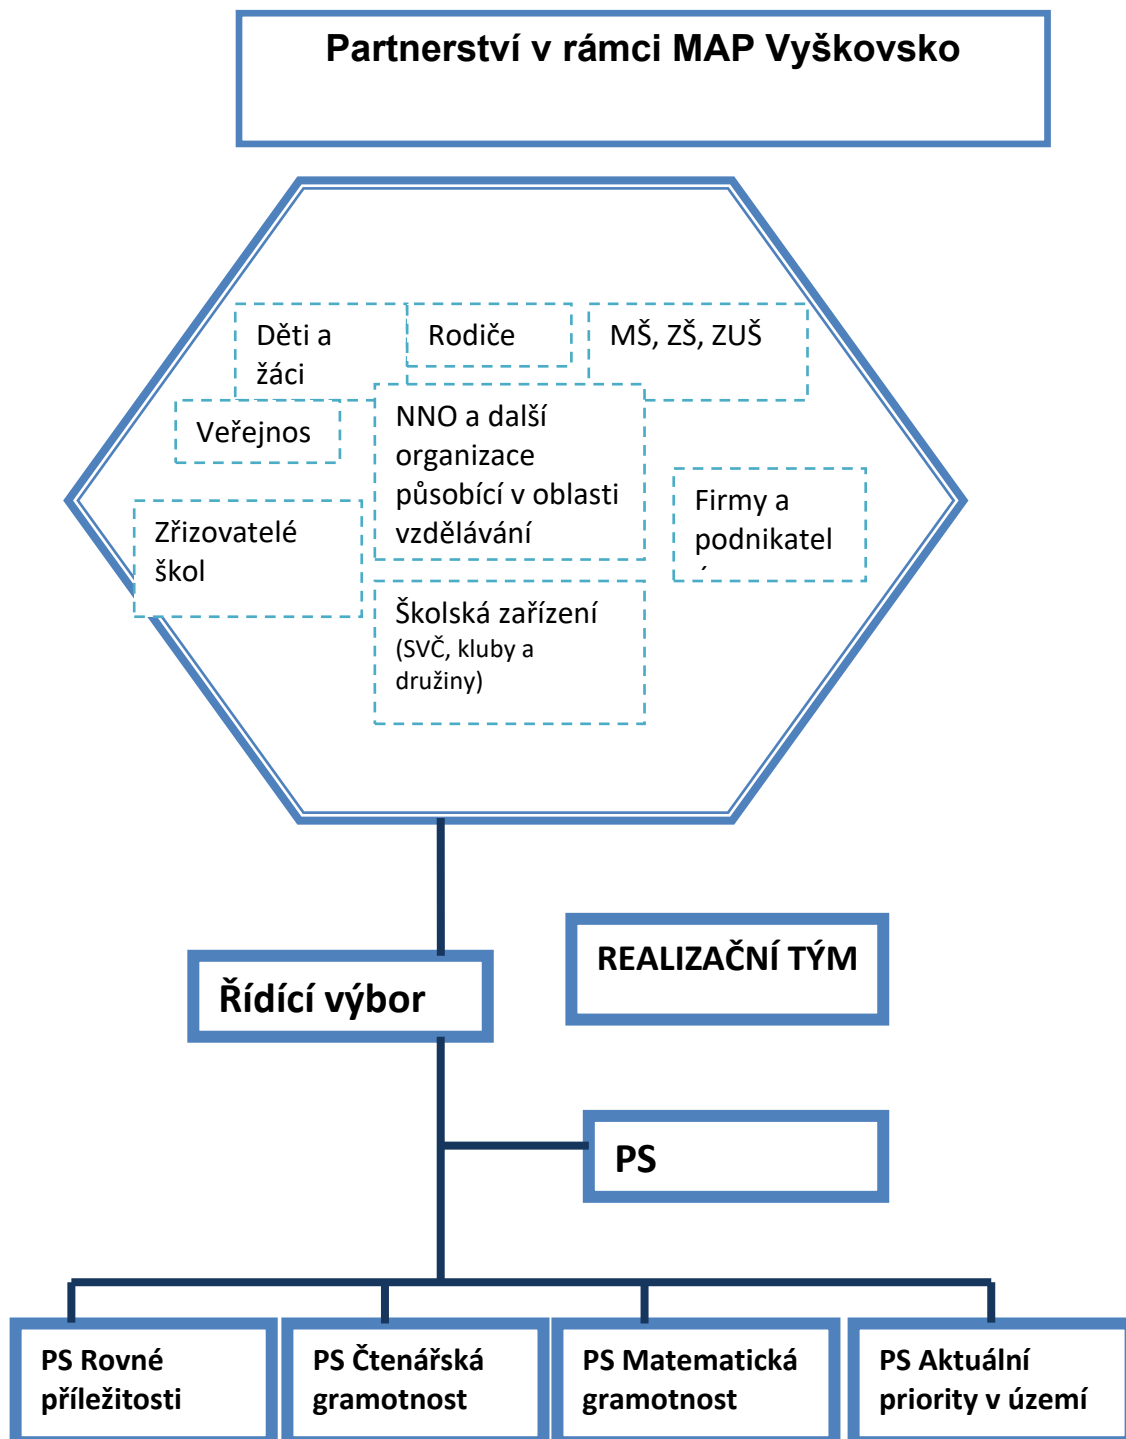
Partnerství v rámci MAP Vyškovsko

Děti a žáci

Rodiče

MŠ, ZŠ, ZUŠ

Veřejnos

NNO a další organizace působící v oblasti vzdělávání

Firmy a podnikatel

Zřizovatelé škol

Školská zařízení (SVČ, kluby a družiny)

REALIZAČNÍ TÝM

Řídící výbor

PS

PS Rovné příležitosti

PS Čtenářská gramotnost

PS Matematická gramotnost

PS Aktuální priority v území